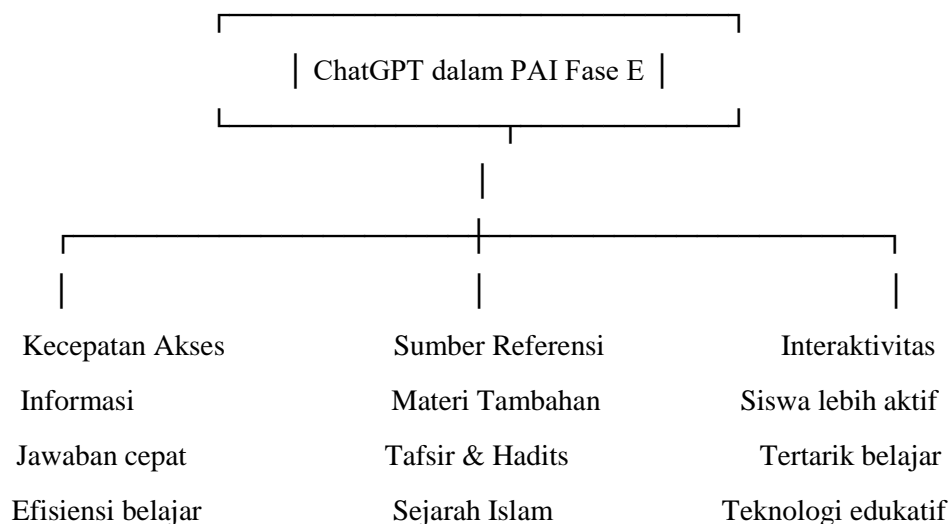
ChatGPT dalam PAI Fase E

Kecepatan Akses
Informasi
Jawaban cepat
Efisiensi belajar

Sumber Referensi
Materi Tambahan
Tafsir & Hadits
Sejarah Islam

Interaktivitas
Siswa lebih aktif
Tertarik belajar
Teknologi edukatif